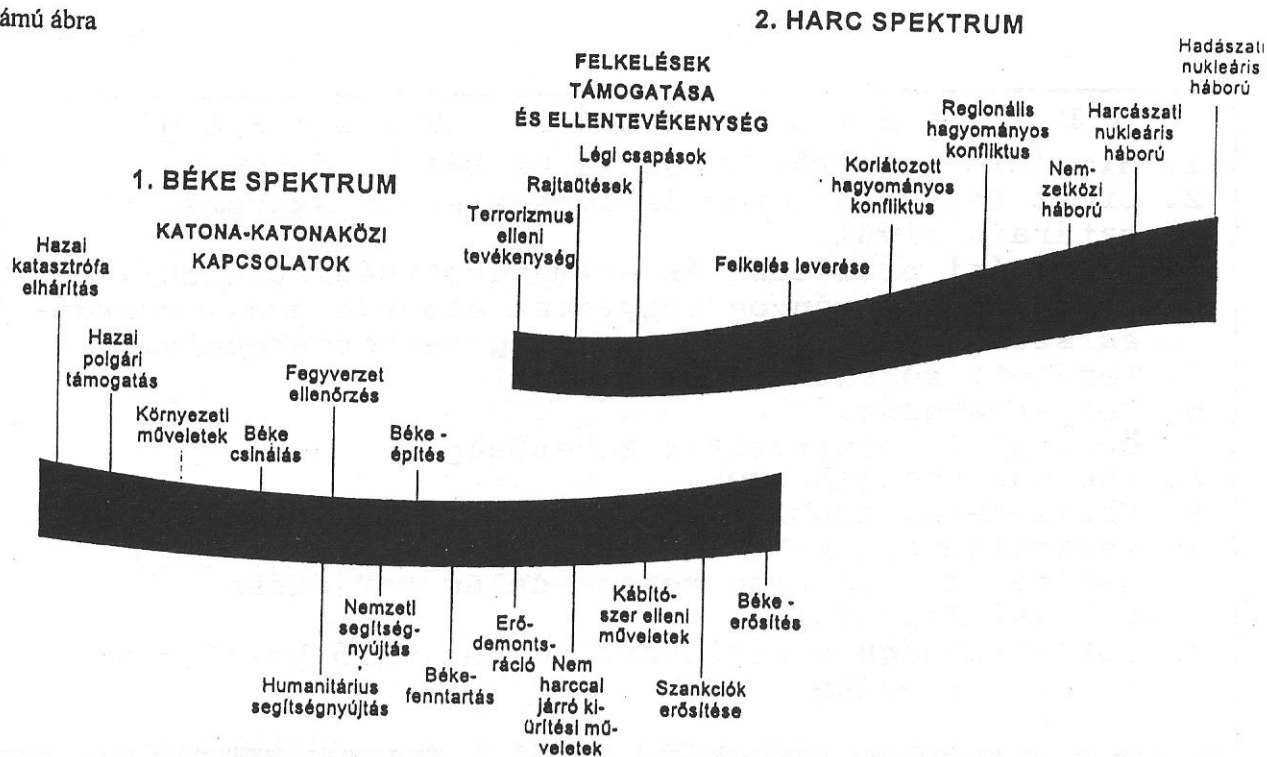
ámú ábra

2. HARC SPEKTRUM

FELKELÉSEK TÁMOGATÁSA ÉS ELLENTEVÉKENYSÉG

Hadászati nukleáris háború

Regionális hagyományos konfliktus

Harcászati nukleáris háború

Légi csapások

Rajtaütések

Korlátozott hagyományos konfliktus

Nemzetközi háború

Terrorizmus elleni tevékenység

Felkelés leverése

1. BÉKE SPEKTRUM

KATONA-KATONAKÖZI KAPCSOLATOK

Hazai katasztrófa elhárítás

Hazai polgári támogatás

Fegyverzet ellenőrzés

Környezeti műveletek

Béke csinálás

Béke - építés

Nemzeti segítségnyújtás

Erődemonstráció

Kábítószer elleni műveletek

Béke - erősítés

Békefenntartás

Nem harccal járó kiürítési műveletek

Humanitárius segítségnyújtás

Szankciók erősítése